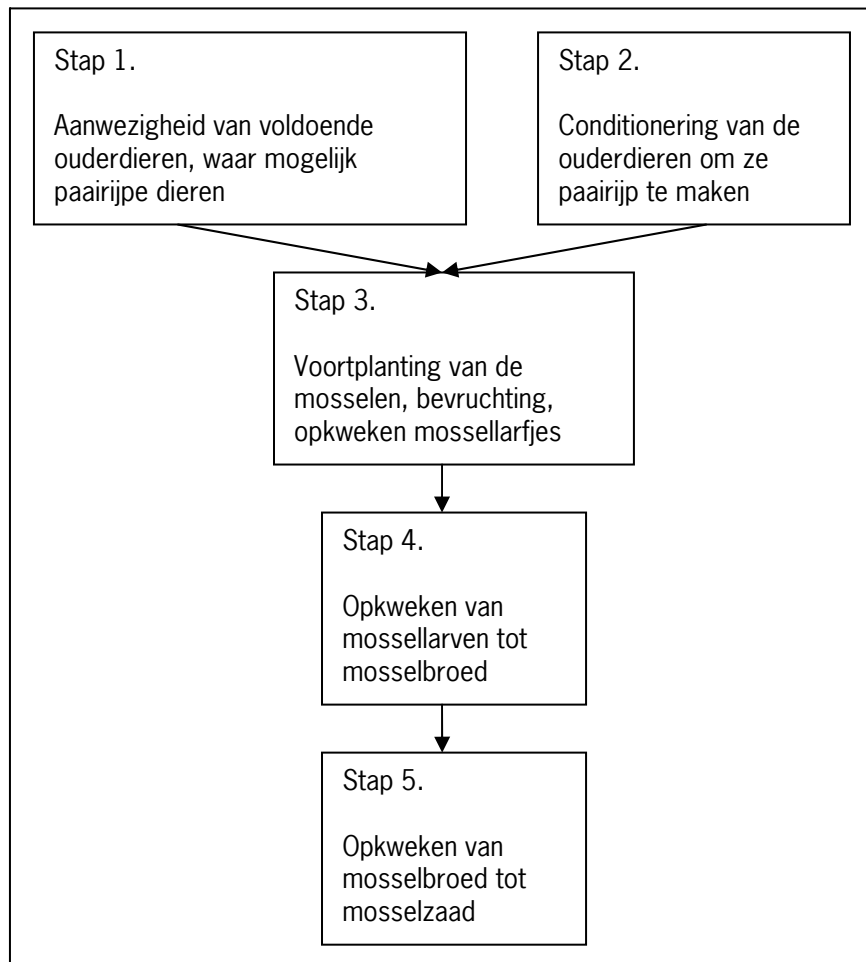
Stap 1.

Aanwezigheid van voldoende ouderdieren, waar mogelijk paairijpe dieren

Stap 2.

Conditionering van de ouderdieren om ze paairijp te maken

Stap 3.

Voortplanting van de mosselen, bevruchting, opkweken mossellarfjes

Stap 4.

Opkweken van mossellarven tot mosselbroed

Stap 5.

Opkweken van mosselbroed tot mosselzaad